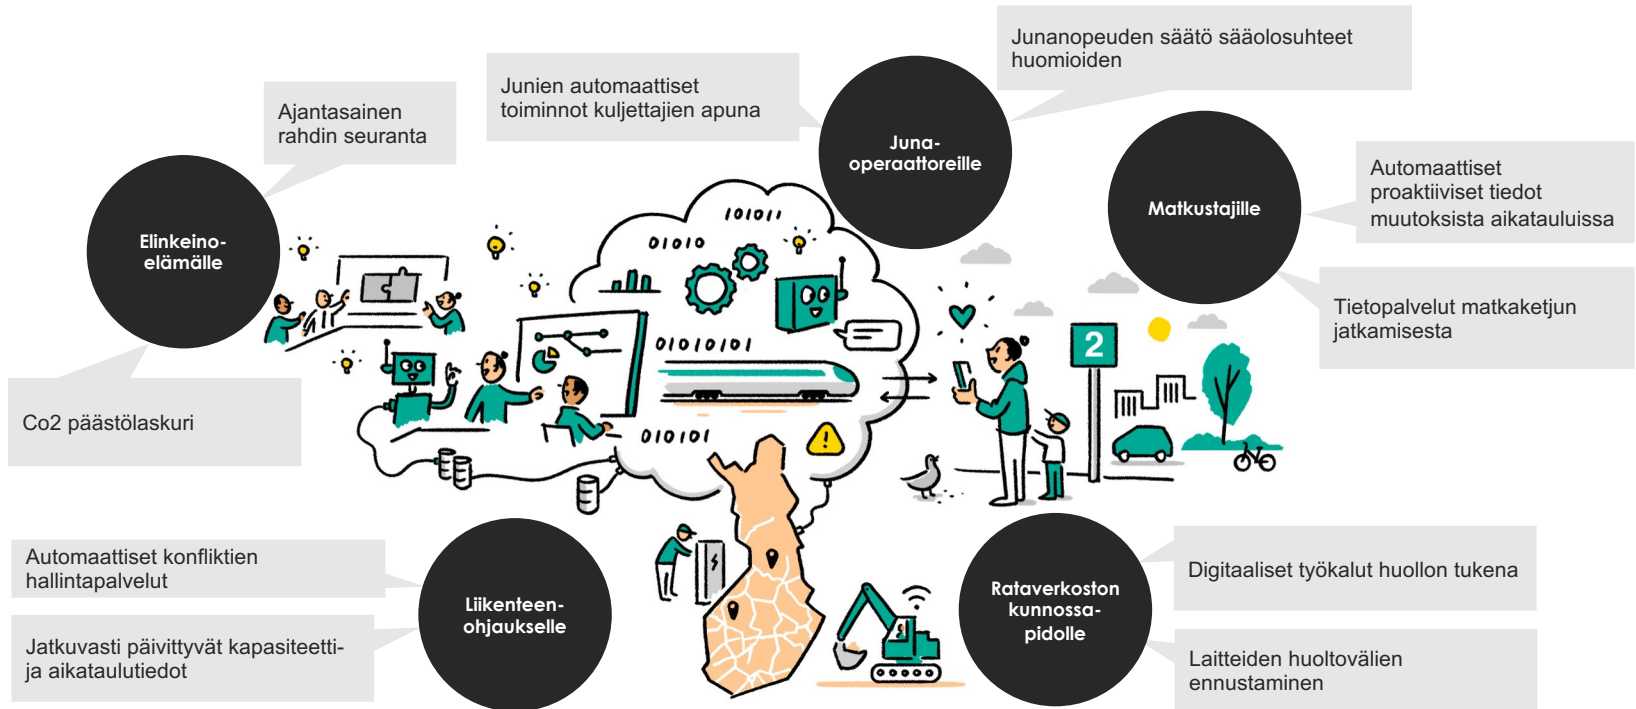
Junanopeuden säätö sääolosuhteet huomioiden

Junien automaattiset toiminnot kuljettajien apuna

Juna-operaattoreille

Ajantasainen rahdin seuranta

Matkustajille

Automaattiset proaktiiviset tiedot muutoksista aikatauluissa

Elinkeino-elämälle

Tietopalvelut matkaketjun jatkamisesta

Co2 päästölaskuri

101011

01010

01010101

010101

2

Automaattiset konfliktien hallintapalvelut

Liikenteen-ohjaukselle

Jatkuvasti päivittyvät kapasiteetti- ja aikataulutiedot

Rataverkoston kunnossa-pidolle

Digitaaliset työkalut huollon tukena

Laitteiden huoltovälien ennustaminen